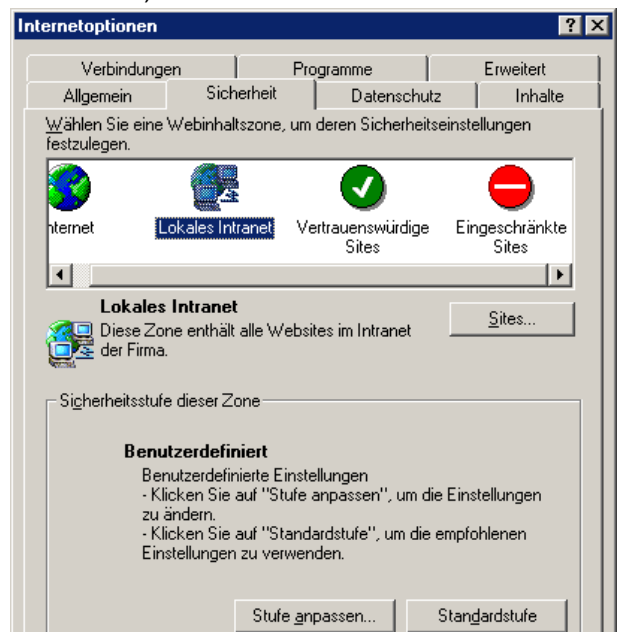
Internetoptionen

?

Verbindungen

Programme

Erweitert

Allgemein

Sicherheit

Datenschutz

Inhalte

Wählen Sie eine Webinhaltszone, um deren Sicherheitseinstellungen festzulegen.

nternet

Lokales Intranet

Vertrauenswürdige Sites

Eingeschränkte Sites

Lokales Intranet

Diese Zone enthält alle Websites im Intranet der Firma.

Sites...

Sicherheitsstufe dieser Zone

Benutzerdefiniert

Benutzerdefinierte Einstellungen
- Klicken Sie auf "Stufe anpassen", um die Einstellungen zu ändern.
- Klicken Sie auf "Standardstufe", um die empfohlenen Einstellungen zu verwenden.

Stufe anpassen...

Standardstufe